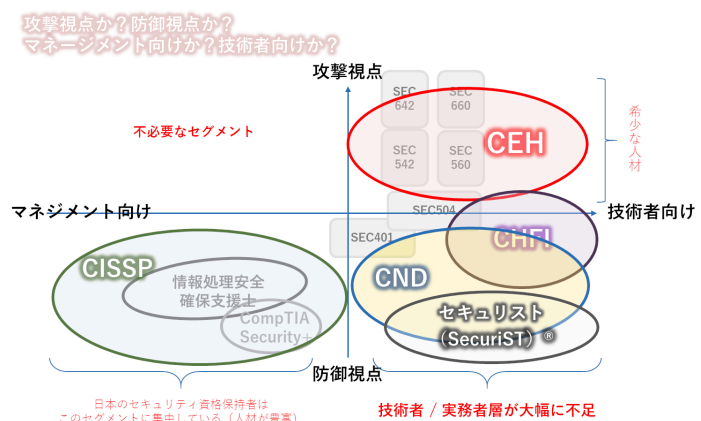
攻撃視点か？防御視点か？
マネージメント向けか？技術者向けか？

攻撃視点

SEC 642
SEC 660
SEC 542
SEC 560

CEH

不必要なセグメント

希少な人材

マネジメント向け

技術者向け

SEC504

SEC401

CHFI

CISSP

情報処理安全確保支援士

CompTIA Security+

CND

セキュリスト（SecuriST）®

防御視点

日本のセキュリティ資格保持者はこのセグメントに集中している（人材が豊富）

技術者 / 実務者層が大幅に不足